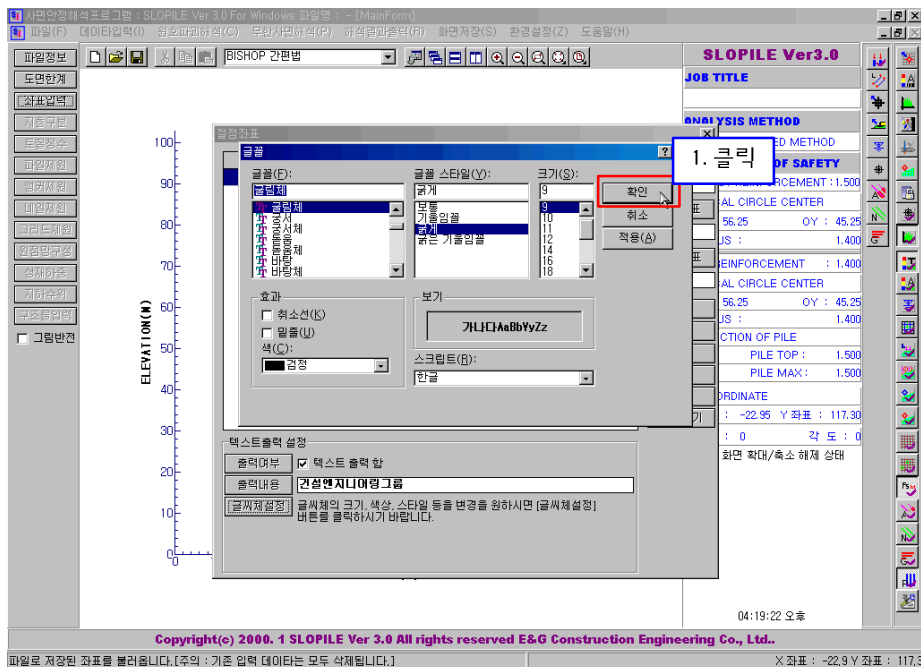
사면안정해석프로그램 : SLOPILE Ver 3.0 For Windows 파일명 : - [MainForm]

파일(F) 데이타입력(I) 원호파괴해석(C) 무한사면해석(P) 해석결과출력(R) 화면저장(S) 환경설정(Z) 도움말(H)

파일정보
도면한계
좌표입력
지층구분
토질정수
파일제원
앵커제원
네일제원
그리드입력
임점망구성
상재하중
지하수위
구조물입력
그림반전

BISHOP 간편법

100
90
80
70
60
50
40
30
20
10
0

ELEVATION(M)

절점좌표

글꼴

글꼴(F):
굴림체
굴림체
궁서
궁서체
돋움
돋움체
바탕
바탕체

글꼴 스타일(Y):
굵게
보통
기울임꼴
굵게
굵은 기울임꼴

크기(S):
9
9
10
11
12
14
16
18

확인
취소
적용(A)

1. 클릭

효과
취소선(K)
밑줄(U)
색(C):
검정

보기
가나다AaBbYyZz

스크립트(R):
한글

텍스트출력 설정
출력여부
텍스트 출력 함
출력내용
건설엔지니어링그룹
글씨체설정
글씨체의 크기, 색상, 스타일 등을 변경을 원하시면 [글씨체설정] 버튼을 클릭하시기 바랍니다.

SLOPILE Ver3.0
JOB TITLE
ANALYSIS METHOD
ED METHOD
OF SAFETY
REINFORCEMENT : 1.500
CAL CIRCLE CENTER
56.25 OY : 45.25
US : 1.400
REINFORCEMENT : 1.400
CAL CIRCLE CENTER
56.25 OY : 45.25
US : 1.400
CTION OF PILE
PILE TOP : 1.500
PILE MAX : 1.500
ORDINATE
: -22.95 Y 좌표 : 117.30
: 0 각 도 : 0
화면 확대/축소 해제 상태

04:19:22 오후

Copyright(c) 2000. 1 SLOPILE Ver 3.0 All rights reserved E&G Construction Engineering Co., Ltd..

파일로 저장된 좌표를 불러옵니다. [주의 : 기존 입력 데이타는 모두 삭제됩니다.]
X 좌표 : -22.9 Y 좌표 : 117